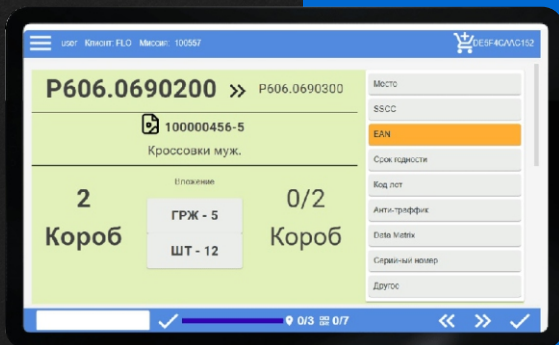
user Клиент: FLO Миссия: 100557

DE5F4CAAC152

P606.0690200 » P606.0690300

100000456-5

Кроссовки муж.

Вложение

2

Короб

ГРЖ - 5

ШТ - 12

0/2

Короб

Место

SSCC

EAN

Срок годности

Код лот

Анти-траффик

Data Matrix

Серийный номер

Другое

0/3 0/7